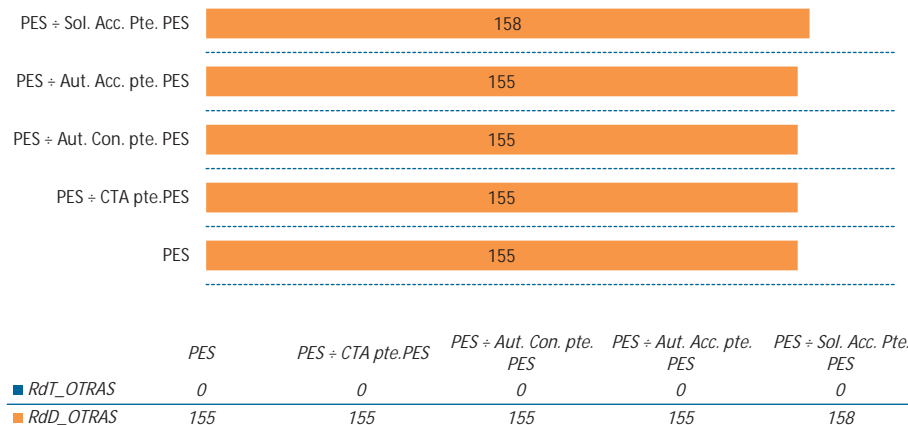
PES ÷ Sol. Acc. Pte. PES 158

PES ÷ Aut. Acc. pte. PES 155

PES ÷ Aut. Con. pte. PES 155

PES ÷ CTA pte.PES 155

PES 155

|  | PES | PES ÷ CTA pte.PES | PES ÷ Aut. Con. pte. PES | PES ÷ Aut. Acc. pte. PES | PES ÷ Sol. Acc. Pte. PES |
|---|---|---|---|---|---|
| RdT_OTRAS | 0 | 0 | 0 | 0 | 0 |
| RdD_OTRAS | 155 | 155 | 155 | 155 | 158 |